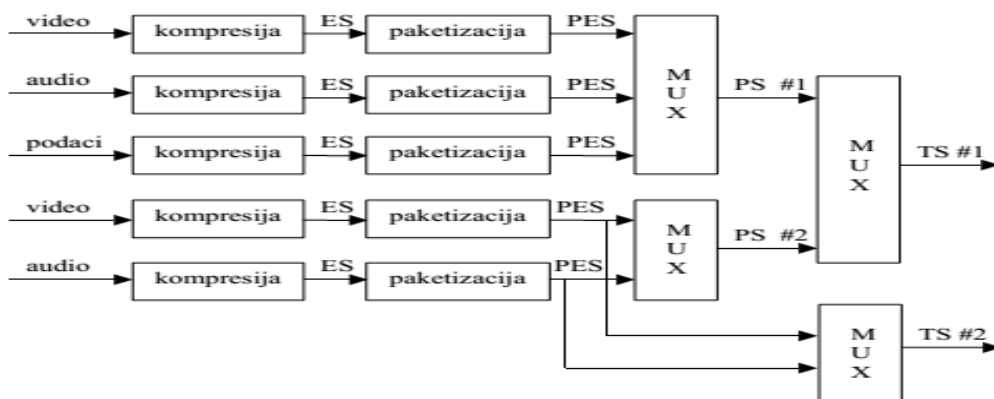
video
kompresija
ES
paketizacija
PES

audio
kompresija
ES
paketizacija
PES

podaci
kompresija
ES
paketizacija
PES

M
U
X

PS #1

video
kompresija
ES
paketizacija
PES

audio
kompresija
ES
paketizacija
PES

M
U
X

PS #2

M
U
X

TS #1

M
U
X

TS #2